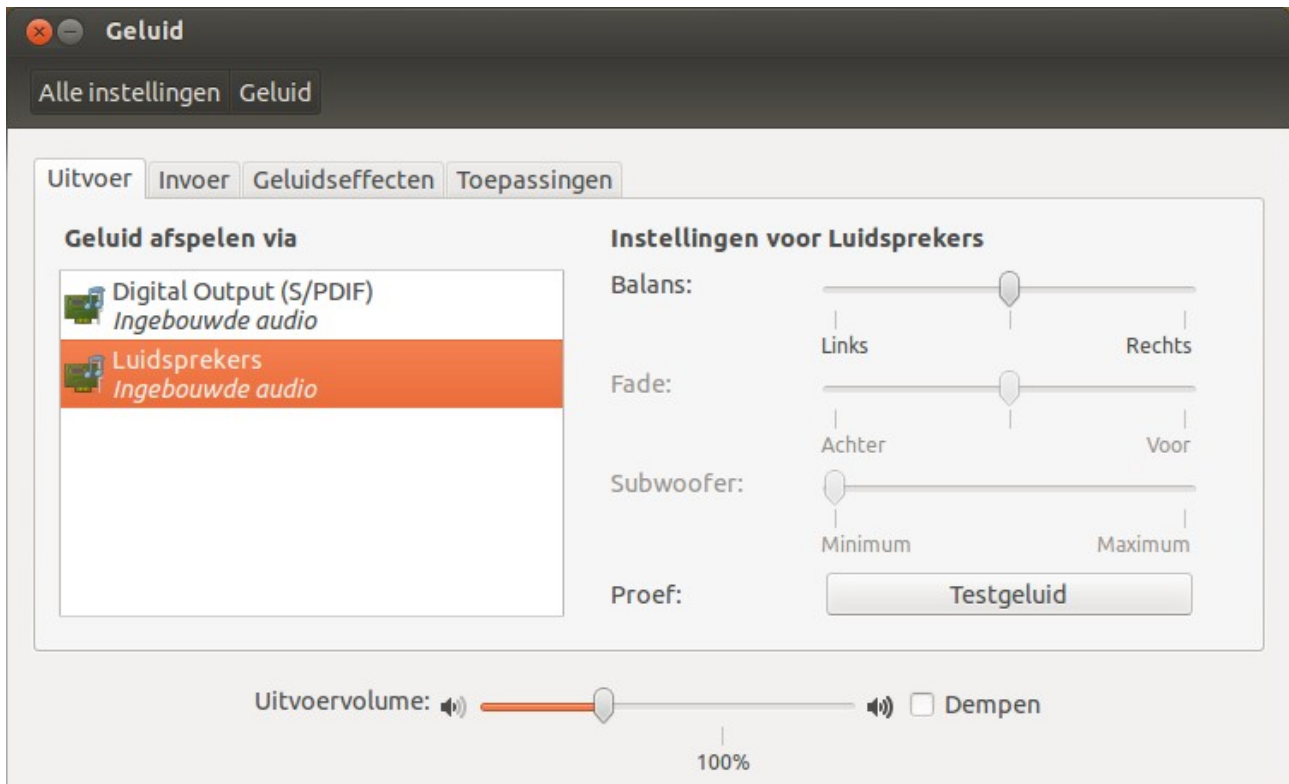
Geluid

Alle instellingen Geluid

Uitvoer Invoer Geluidseffecten Toepassingen

Geluid afspelen via

Digital Output (S/PDIF)
Ingebouwde audio

Luidsprekers
Ingebouwde audio

Instellingen voor Luidsprekers

Balans:
Links Rechts

Fade:
Achter Voor

Subwoofer:
Minimum Maximum

Proef: Testgeluid

Uitvoervolume: Dempen

100%